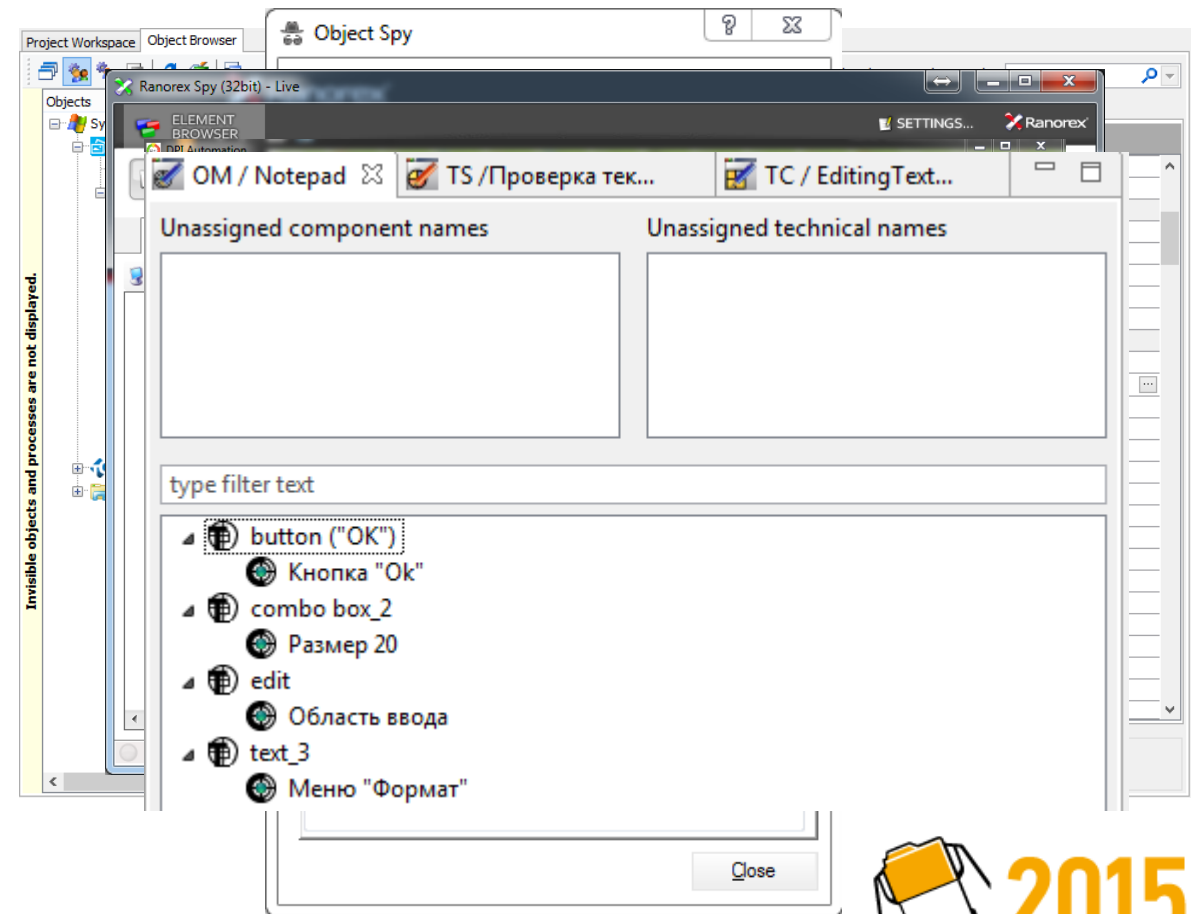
Project Workspace
Object Browser
Objects
Sy
Invisible objects and processes are not displayed.

Object Spy
?

Ranorex Spy (32bit) - Live
ELEMENT BROWSER
DPI Automation
SETTINGS...
Ranorex

OM / Notepad
TS /Проверка тек...
TC / EditingText...

Unassigned component names
Unassigned technical names

type filter text

button ("OK")
Кнопка "Ok"
combo box_2
Размер 20
edit
Область ввода
text_3
Меню "Формат"

Close

2015